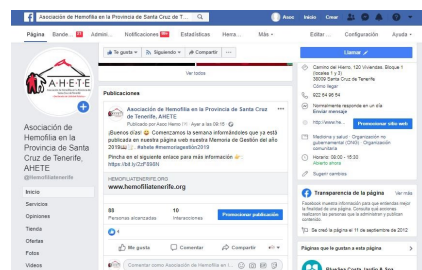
Asociación de Hemofilia en la Provincia de Santa Cruz de T

Asoc Inicio Crear

Página Bande... Admin... Notificaciones Estadísticas Herra... Más Editar... Configuración Ayuda

AHETE

Asociación de Hemofilia en la Provincia de Santa Cruz de Tenerife, AHETE
@hemofiliatenerife

Inicio
Servicios
Opiniones
Tienda
Ofertas
Fotos
Videos

Te gusta Siguiendo Compartir ...

Ver todas

Publicaciones

Asociación de Hemofilia en la Provincia de Santa Cruz de Tenerife, AHETE
Publicado por Asoc Hemo · Ayer a las 09:15

¡Buenos días! Comenzamos la semana informándoles que ya está publicada en nuestra página web nuestra Memoria de Gestión del año 2019 #ahete #memoriagestion2019

Pincha en el siguiente enlace para más información
https://bit.ly/2zF898N

HEMOFILIATENERIFE.ORG
www.hemofiliatenerife.org

85 Personas alcanzadas
10 Interacciones
Promocionar publicación

Me gusta Comentar Compartir

Comentar como Asociación de Hemofilia en la P...

Llamar

Camino del Hierro, 120 Viviendas, Bloque 8 (locales 1 y 3)
38009 Santa Cruz de Tenerife
Cómo llegar

922 64 96 54

Normalmente responde en un día
Enviar mensaje

http://www.he...
Promocionar sitio web

Medicina y salud · Organización no gubernamental (ONG) · Organización comunitaria

Horario: 09:00 - 15:00
Abierto ahora

Sugerir cambios

Transparencia de la página Ver más
Facebook muestra información para que entiendas mejor la finalidad de una página. Consulta qué acciones realizaron las personas que la administran y publican contenido.

Se creó la página el 11 de septiembre de 2012

Páginas que le gustan a esta página